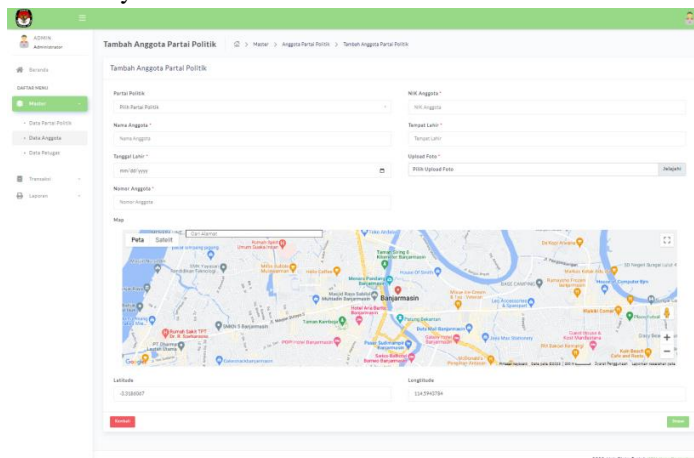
ADMIN
Administrator

Beranda

DAFTAR MENU

Master

Data Partai Politik
Data Anggota
Data Petugas

Transaksi

Laporan

Tambah Anggota Partai Politik

Master > Anggota Partai Politik > Tambah Anggota Partai Politik

Tambah Anggota Partai Politik

Partai Politik *
Pilih Partai Politik

NIK Anggota *
NIK Anggota

Nama Anggota *
Nama Anggota

Tempat Lahir *
Tempat Lahir

Tanggal Lahir *
mm/dd/yyyy

Upload Foto *
Pilih Upload Foto
Jelajahi

Nomor Anggota *
Nomor Anggota

Map

Cari Alamat
Peta Satelit

Banjarmasin

Google

Latitude
-3.3186097

Longtitude
114.5943784

Kembali

Simpan